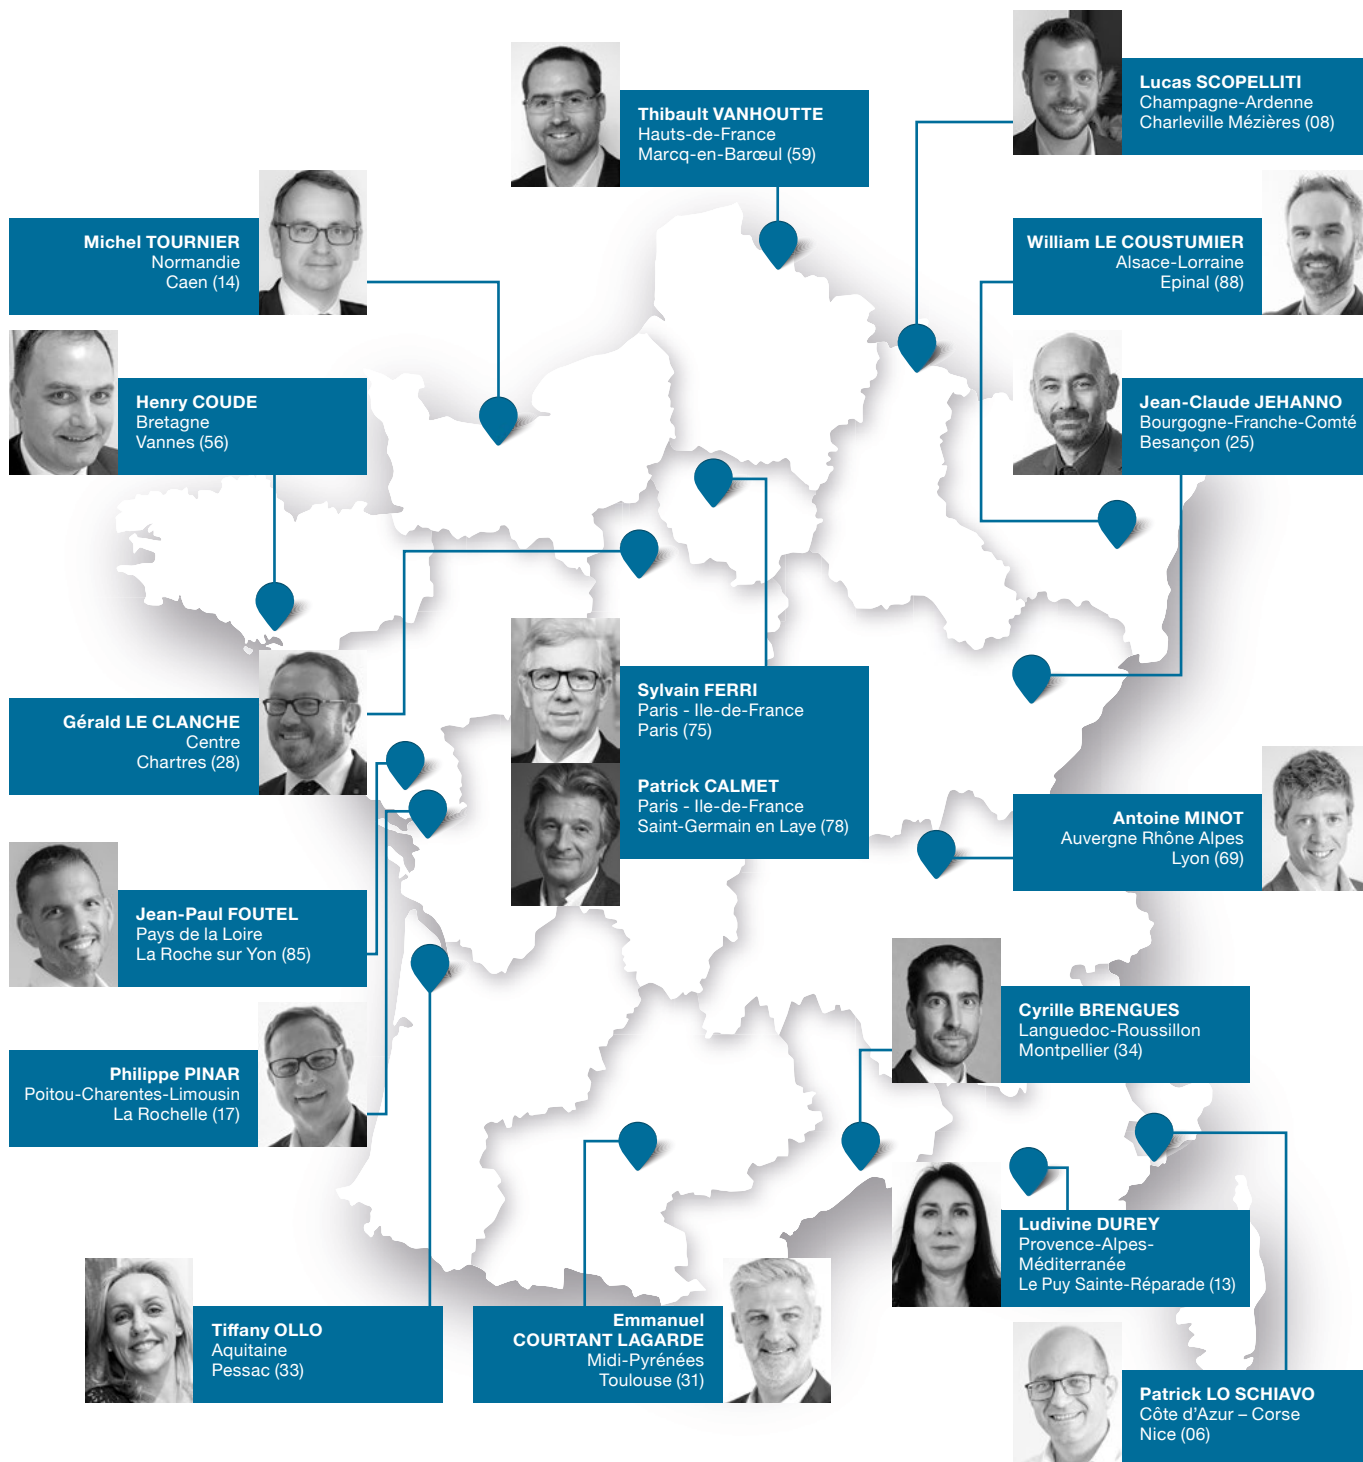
Thibault VANHOUTTE
Hauts-de-France
Marcq-en-Barœul (59)

Lucas SCOPELLITI
Champagne-Ardenne
Charleville Mézières (08)

Michel TOURNIER
Normandie
Caen (14)

William LE COUSTUMIER
Alsace-Lorraine
Epinal (88)

Henry COUDE
Bretagne
Vannes (56)

Jean-Claude JEHANNO
Bourgogne-Franche-Comté
Besançon (25)

Gérald LE CLANCHE
Centre
Chartres (28)

Sylvain FERRI
Paris - Ile-de-France
Paris (75)

Patrick CALMET
Paris - Ile-de-France
Saint-Germain en Laye (78)

Antoine MINOT
Auvergne Rhône Alpes
Lyon (69)

Jean-Paul FOUTEL
Pays de la Loire
La Roche sur Yon (85)

Cyrille BRENGUES
Languedoc-Roussillon
Montpellier (34)

Philippe PINAR
Poitou-Charentes-Limousin
La Rochelle (17)

Ludivine DUREY
Provence-Alpes-Méditerranée
Le Puy Sainte-Réparade (13)

Tiffany OLLO
Aquitaine
Pessac (33)

Emmanuel
COURTANT LAGARDE
Midi-Pyrénées
Toulouse (31)

Patrick LO SCHIAVO
Côte d'Azur – Corse
Nice (06)